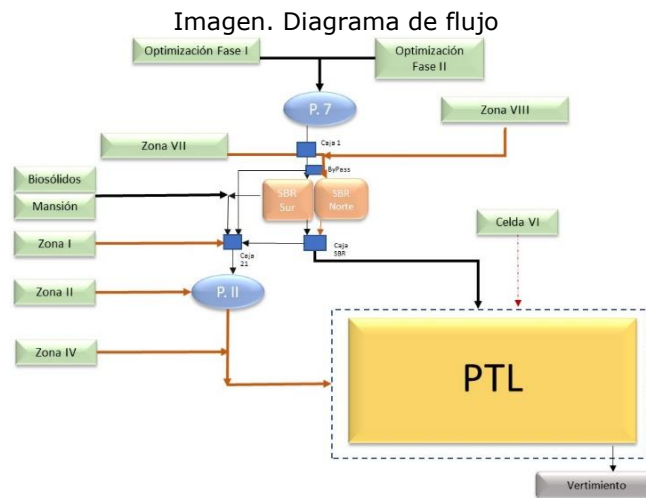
Imagen. Diagrama de flujo

Optimización Fase I

Optimización Fase II

P. 7

Zona VIII

Zona VII

Caja 1

ByPass

Biosólidos

Mansión

SBR Sur

SBR Norte

Celda VI

Zona I

Caja 21

Caja SBR

Zona II

P. II

Zona IV

PTL

Vertimiento